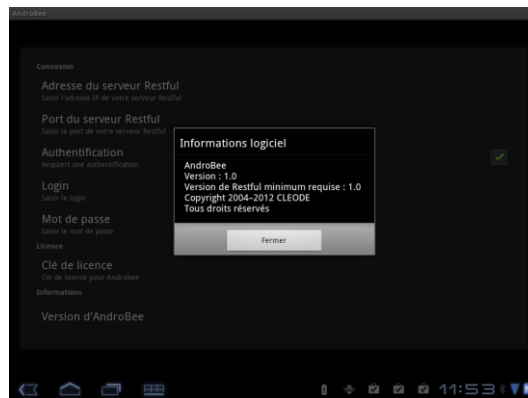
AndroBee

Connexion

Adresse du serveur Restful

Saisir l'adresse IP de votre serveur Restful

Port du serveur Restful

Saisir le port de votre serveur Restful

Authentification

Requiert une authentification

Login

Saisir le login

Mot de passe

Saisir le mot de passe

Licence

Clé de licence

Clé de licence pour Androbee

Informations

Version d'AndroBee

Informations logiciel

AndroBee
Version : 1.0
Version de Restful minimum requise : 1.0
Copyright 2004-2012 CLEODE
Tous droits réservés

Fermer

11:53